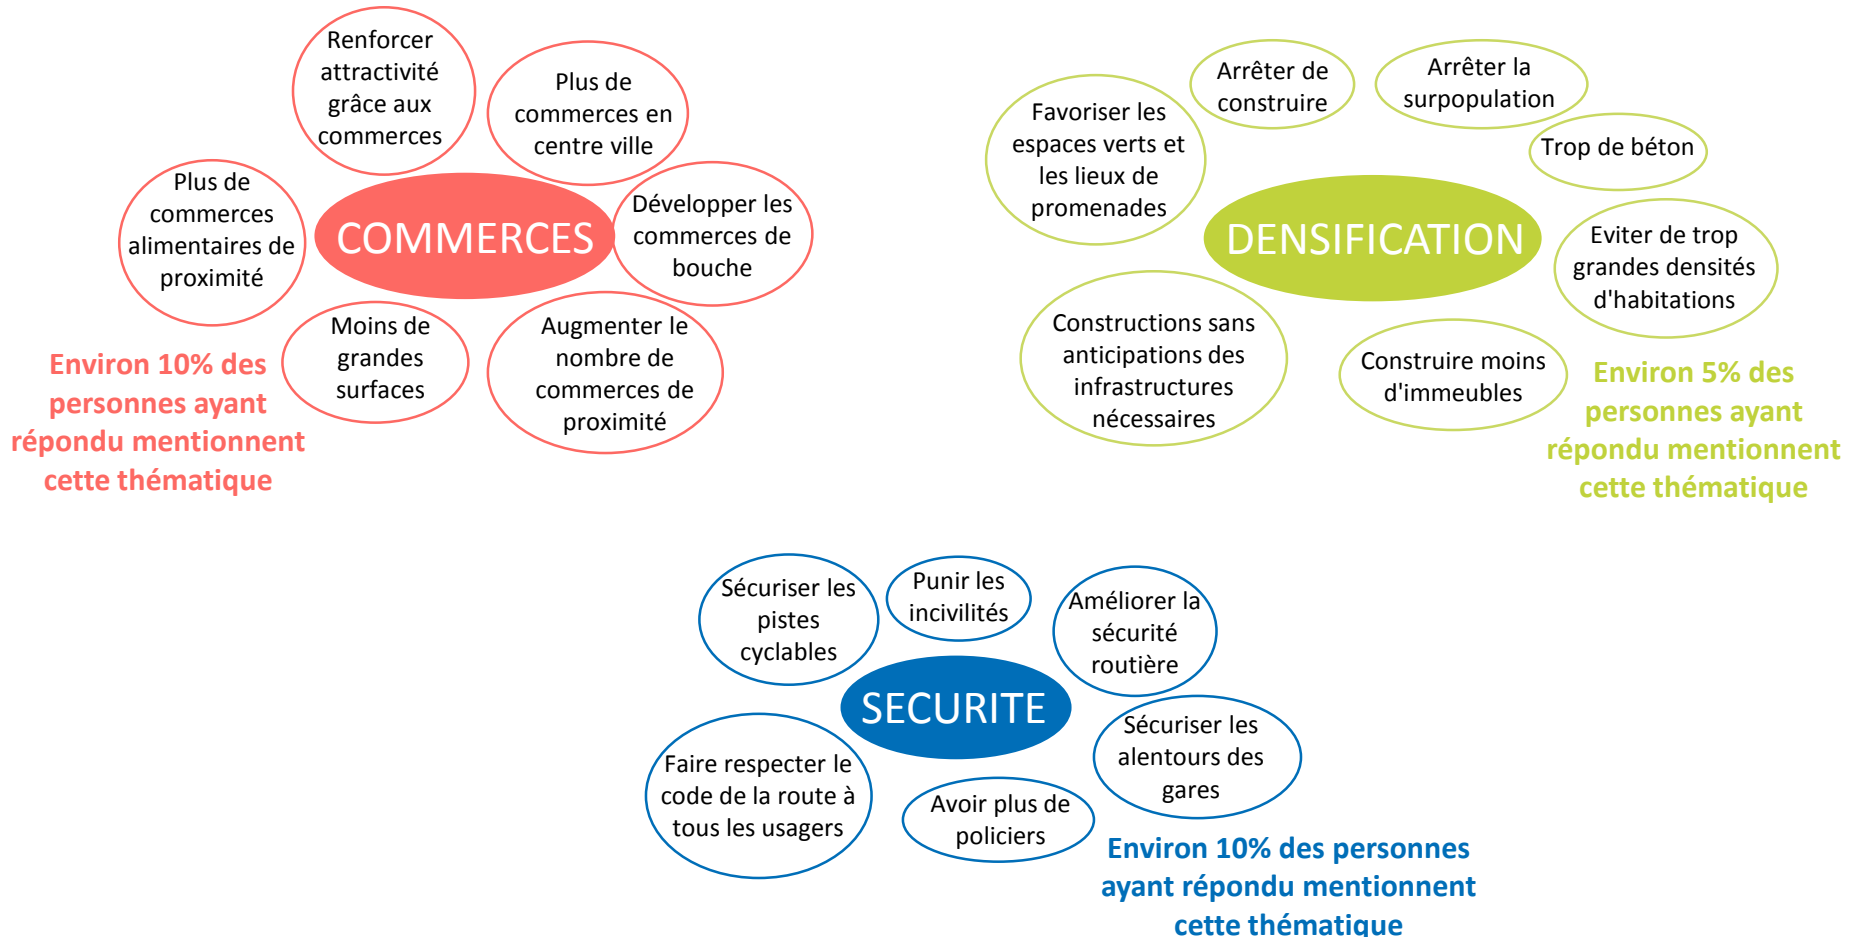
Renforcer attractivité grâce aux commerces

Plus de commerces en centre ville

Plus de commerces alimentaires de proximité

COMMERCES

Développer les commerces de bouche

Moins de grandes surfaces

Augmenter le nombre de commerces de proximité

Environ 10% des personnes ayant répondu mentionnent cette thématique

Arrêter de construire

Arrêter la surpopulation

Favoriser les espaces verts et les lieux de promenades

Trop de béton

DENSIFICATION

Eviter de trop grandes densités d'habitations

Constructions sans anticipations des infrastructures nécessaires

Construire moins d'immeubles

Environ 5% des personnes ayant répondu mentionnent cette thématique

Sécuriser les pistes cyclables

Punir les incivilités

Améliorer la sécurité routière

SECURITE

Sécuriser les alentours des gares

Faire respecter le code de la route à tous les usagers

Avoir plus de policiers

Environ 10% des personnes ayant répondu mentionnent cette thématique